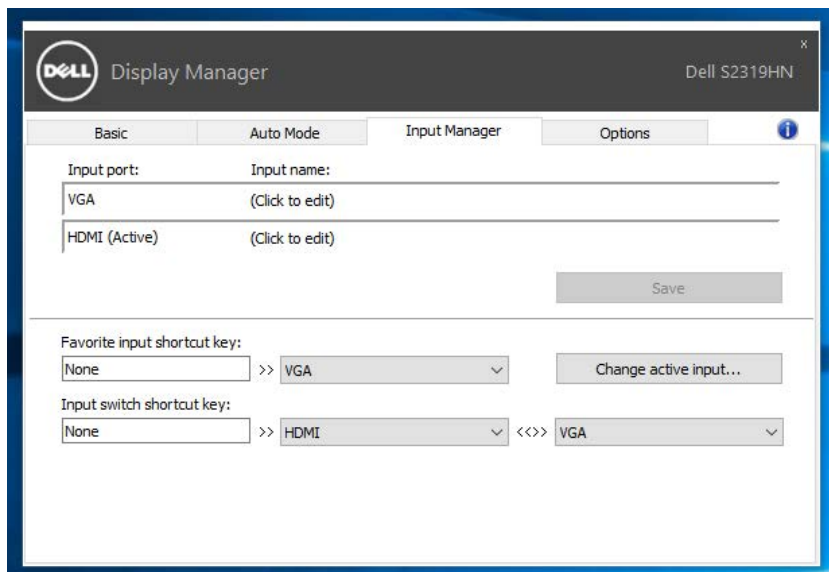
DELL Display Manager

Dell S2319HN

x

Basic | Auto Mode | Input Manager | Options

Input port: Input name:

VGA (Click to edit)

HDMI (Active) (Click to edit)

Save

Favorite input shortcut key:

None >> VGA

Change active input...

Input switch shortcut key:

None >> HDMI <<>> VGA